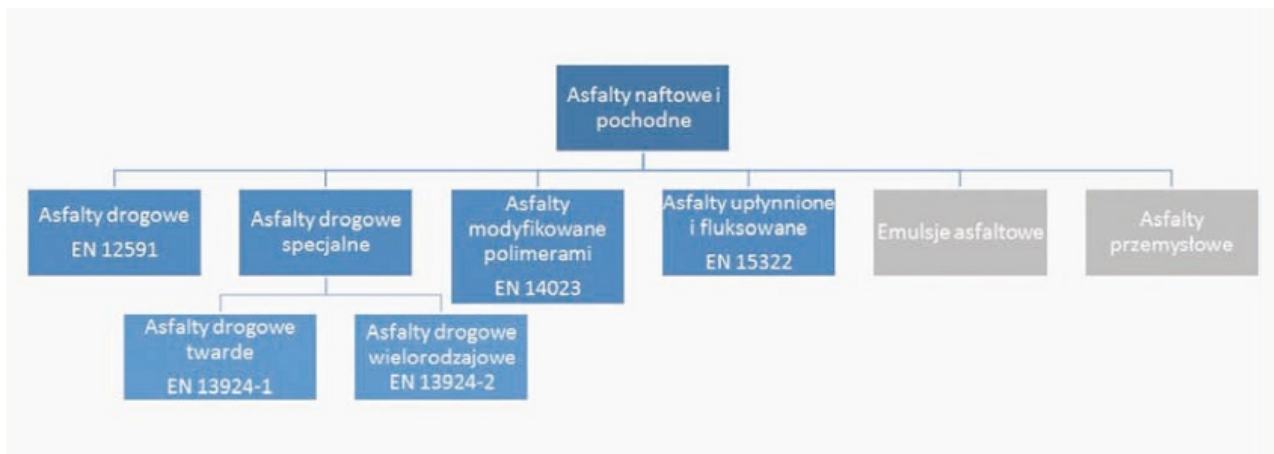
Asfalty naftowe i pochodne

Asfalty drogowe
EN 12591

Asfalty drogowe specjalne

Asfalty modyfikowane polimerami
EN 14023

Asfalty upłynnione i fluksowane
EN 15322

Emulsje asfaltowe

Asfalty przemysłowe

Asfalty drogowe twarde
EN 13924-1

Asfalty drogowe wielorodzajowe
EN 13924-2